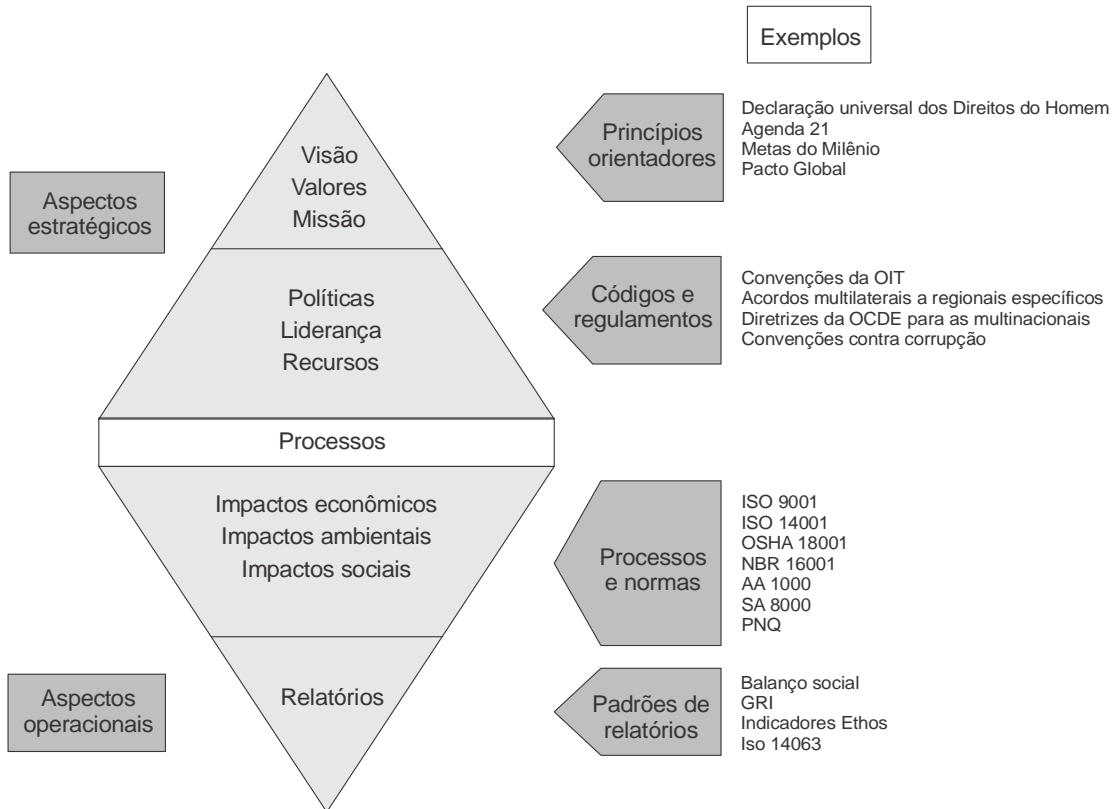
Exemplos

Aspectos estratégicos

Visão
Valores
Missão

Princípios orientadores

Declaração universal dos Direitos do Homem
Agenda 21
Metas do Milênio
Pacto Global

Políticas
Liderança
Recursos

Códigos e regulamentos

Convenções da OIT
Acordos multilaterais a regionais específicos
Diretrizes da OCDE para as multinacionais
Convenções contra corrupção

Processos

Impactos econômicos
Impactos ambientais
Impactos sociais

Processos e normas

ISO 9001
ISO 14001
OSHA 18001
NBR 16001
AA 1000
SA 8000
PNQ

Aspectos operacionais

Relatórios

Padrões de relatórios

Balanço social
GRI
Indicadores Ethos
Iso 14063